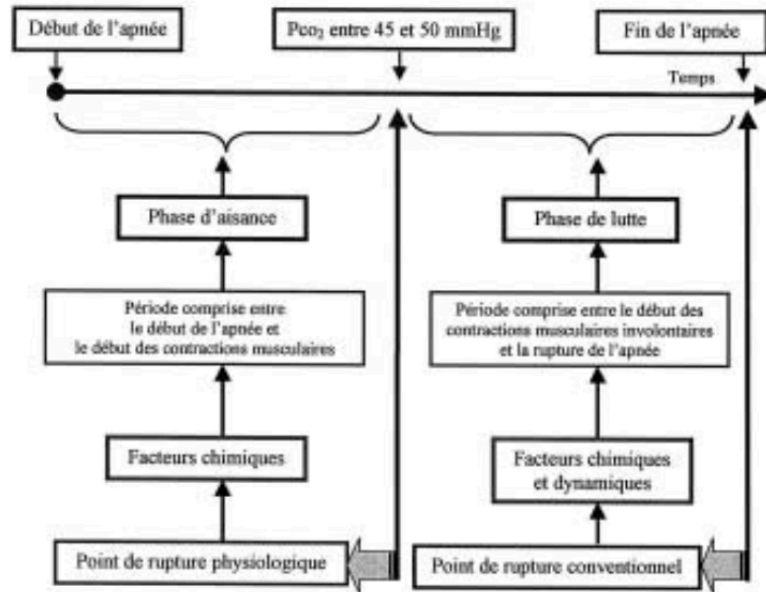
Début de l'apnée

$Pco_2$ entre 45 et 50 mmHg

Fin de l'apnée

Temps

Phase d'aisance

Période comprise entre le début de l'apnée et le début des contractions musculaires

Facteurs chimiques

Point de rupture physiologique

Phase de lutte

Période comprise entre le début des contractions musculaires involontaires et la rupture de l'apnée

Facteurs chimiques et dynamiques

Point de rupture conventionnel